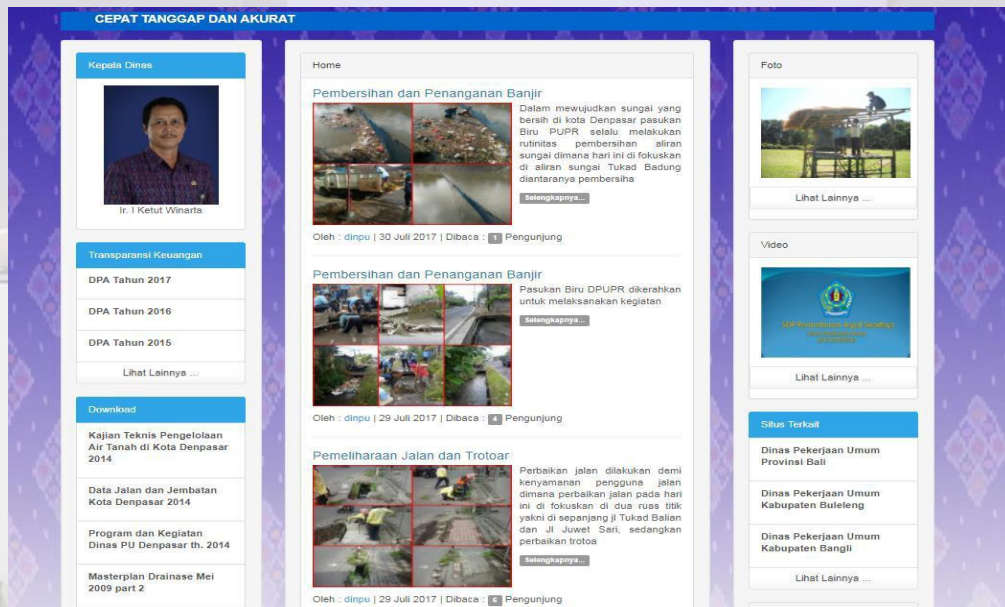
CEPAT TANGGAP DAN AKURAT

Kepala Dinas

Ir. I Ketut Winarta

Transparansi Keuangan

DPA Tahun 2017

DPA Tahun 2016

DPA Tahun 2015

Lihat Lainnya ...

Download

Kajian Teknis Pengelolaan Air Tanah di Kota Denpasar 2014

Data Jalan dan Jembatan Kota Denpasar 2014

Program dan Kegiatan Dinas PU Denpasar th. 2014

Masterplan Drainase Mei 2009 part 2

Home

Pembersihan dan Penanganan Banjir

Dalam mewujudkan sungai yang bersih di kota Denpasar pasukan Biru PUPR selalu melakukan rutinitas pembersihan aliran sungai dimana hari ini di fokuskan di aliran sungai Tukad Badung diantaranya pembersiha

Selengkapnya...

Oleh : dinpu | 30 Juli 2017 | Dibaca : 1 Pengunjung

Pembersihan dan Penanganan Banjir

Pasukan Biru DPUPR dikerahkan untuk melaksanakan kegiatan

Selengkapnya...

Oleh : dinpu | 29 Juli 2017 | Dibaca : 4 Pengunjung

Pemeliharaan Jalan dan Trotoar

Perbaikan jalan dilakukan demi kenyamanan pengguna jalan dimana perbaikan jalan pada hari ini di fokuskan di dua ruas titik yakni di sepanjang jl Tukad Balian dan Jl Juwet Sari, sedangkan perbaikan trotoa

Selengkapnya...

Oleh : dinpu | 29 Juli 2017 | Dibaca : 6 Pengunjung

Foto

Lihat Lainnya ...

Video

Lihat Lainnya ...

Situs Terkait

Dinas Pekerjaan Umum Provinsi Bali

Dinas Pekerjaan Umum Kabupaten Buleleng

Dinas Pekerjaan Umum Kabupaten Bangli

Lihat Lainnya ...